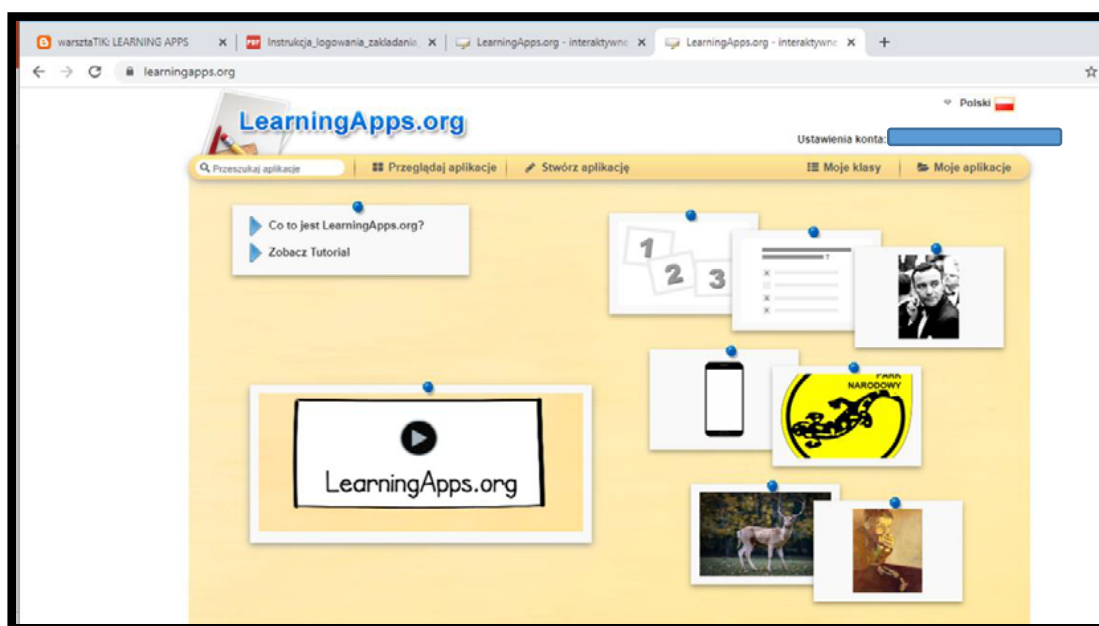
warsztaTIK: LEARNING APPS ×
Instrukcja_logowania_zakladania ×
LearningApps.org - interaktywne ×
LearningApps.org - interaktywne ×
+

learningapps.org

LearningApps.org

Polski

Ustawienia konta:

Przeszukaj aplikacje
Przeglądaj aplikacje
Stwórz aplikację
Moje klasy
Moje aplikacje

Co to jest LearningApps.org?
Zobacz Tutorial

1 2 3

?

PARK NARODOWY

LearningApps.org